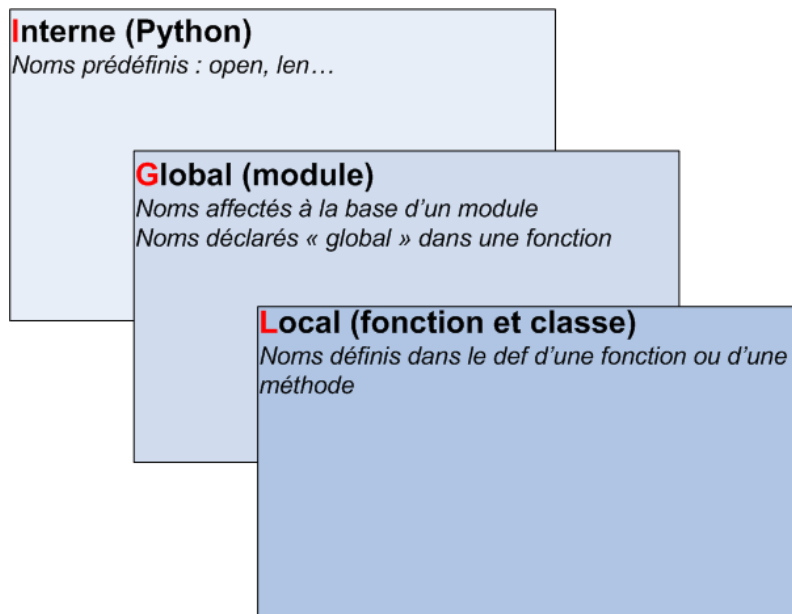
Interne (Python)
Noms prédéfinis : open, len…

Global (module)
Noms affectés à la base d’un module
Noms déclarés « global » dans une fonction

Local (fonction et classe)
Noms définis dans le def d’une fonction ou d’une méthode